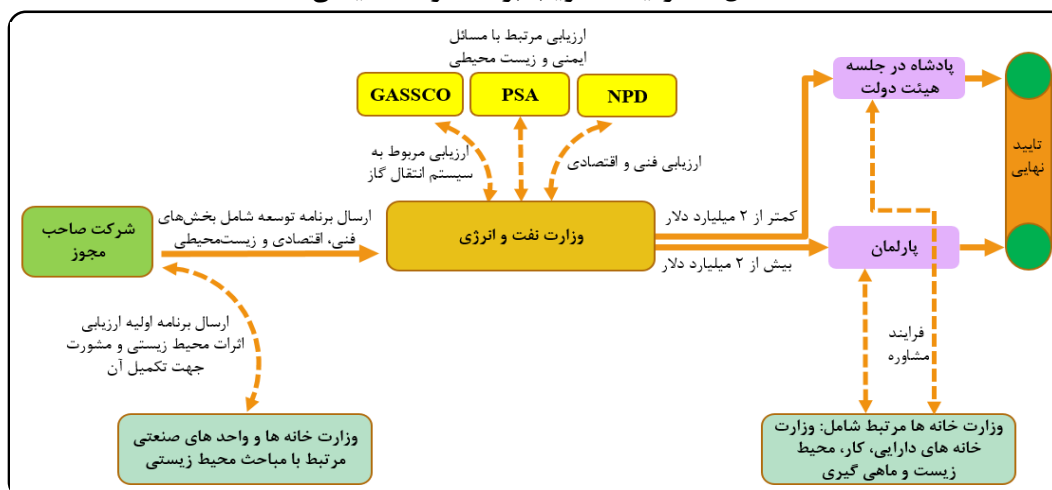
ارزیابی مرتبط با مسائل ایمنی و زیست محیطی

GASSCO

PSA

NPD

پادشاه در جلسه هیئت دولت

تایید نهایی

ارزیابی مربوط به سیستم انتقال گاز

ارزیابی فنی و اقتصادی

شرکت صاحب مجوز

ارسال برنامه توسعه شامل بخش‌های فنی، اقتصادی و زیست‌محیطی

وزارت نفت و انرژی

کمتر از ۲ میلیارد دلار

بیش از ۲ میلیارد دلار

پارلمان

ارسال برنامه اولیه ارزیابی اثرات محیط زیستی و مشورت جهت تکمیل آن

فرایند مشاوره

وزارت خانه ها و واحد های صنعتی مرتبط با مباحث محیط زیستی

وزارت خانه ها مرتبط شامل: وزارت خانه های دارایی، کار، محیط زیست و ماهی گیری